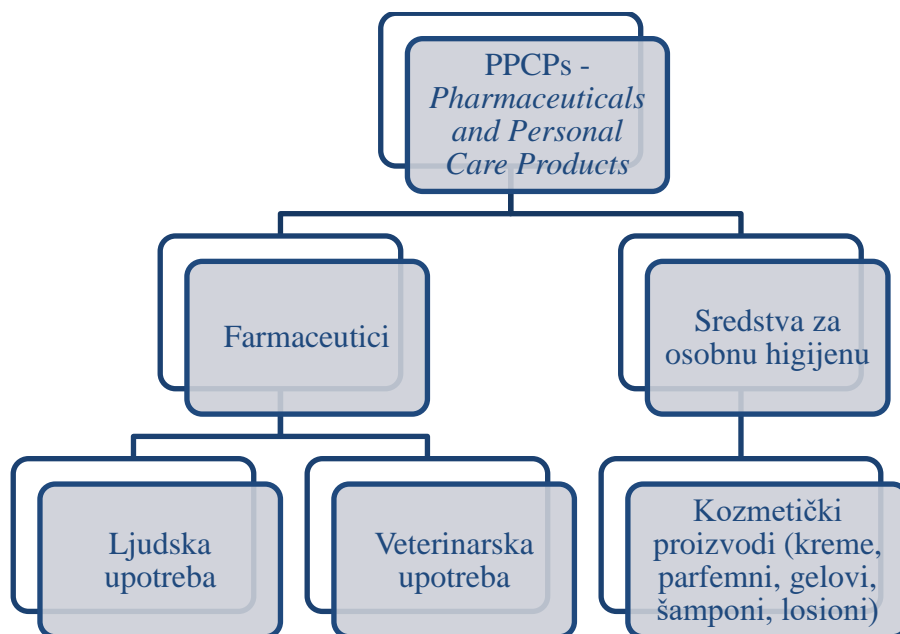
PPCPs - Pharmaceuticals and Personal Care Products

Farmaceutici

Sredstva za osobnu higijenu

Ljudska upotreba

Veterinarska upotreba

Kozmetički proizvodi (kreme, parfemni, gelovi, šamponi, losioni)